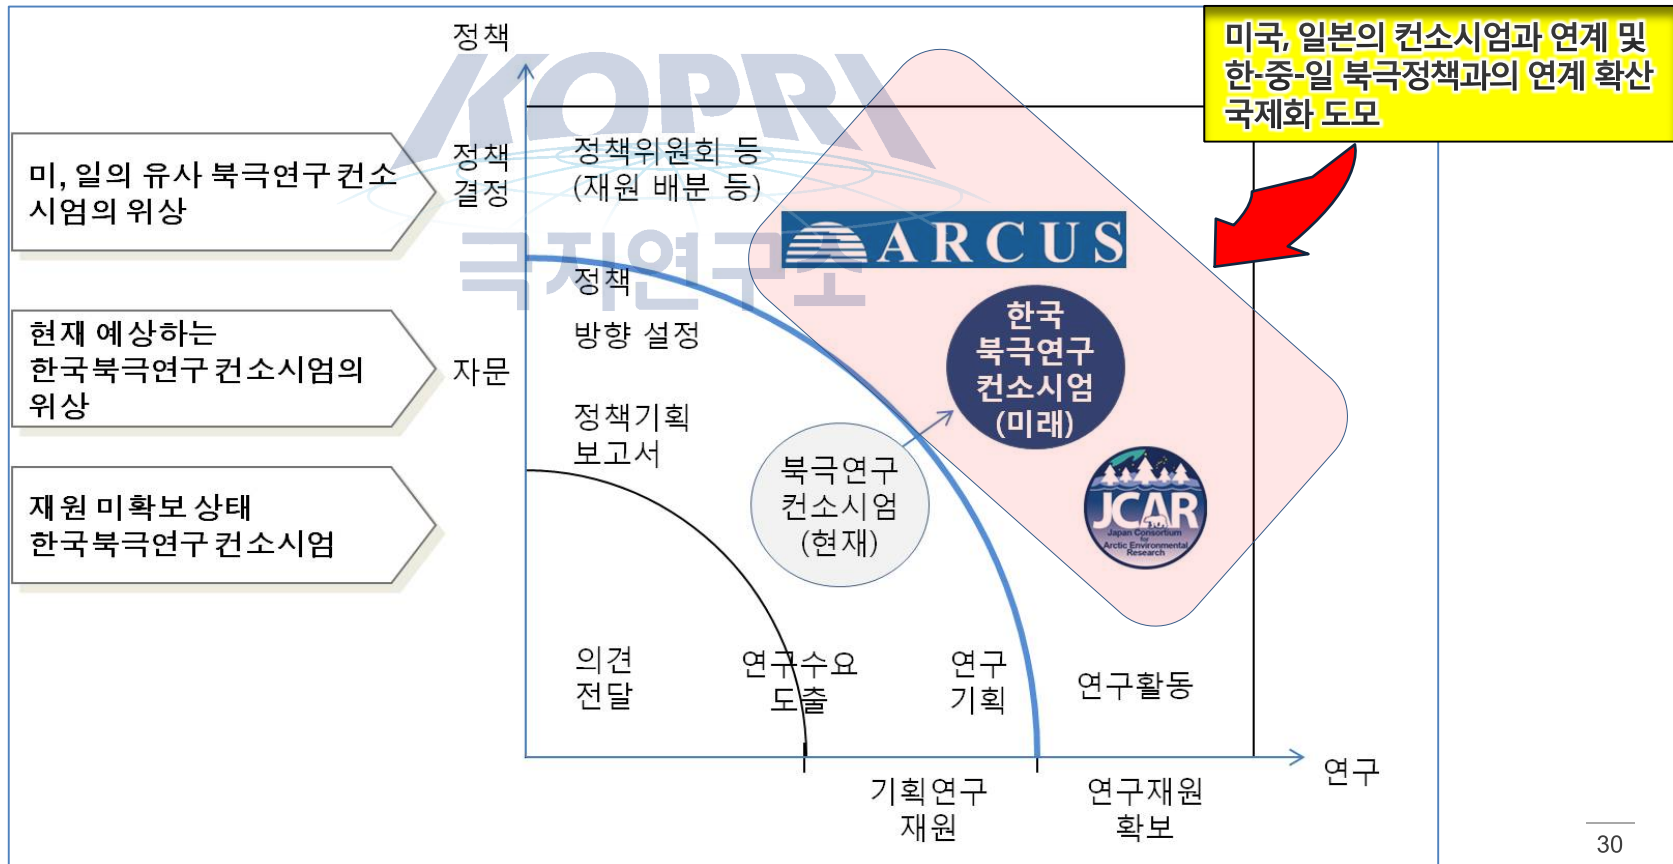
미국, 일본의 컨소시엄과 연계 및 한-중-일 북극정책과의 연계 확산 국제화 도모

정책

미, 일의 유사 북극연구 컨소시엄의 위상

현재 예상하는 한국북극연구 컨소시엄의 위상

재원 미확보 상태 한국북극연구 컨소시엄

정책 결정

자문

정책위원회 등 (재원 배분 등)

정책 방향 설정

정책기획 보고서

ARCUS

한국 북극연구 컨소시엄 (미래)

북극연구 컨소시엄 (현재)

JCAR
Japan Consortium for Arctic Environmental Research

의견 전달

연구수요 도출

연구 기획

연구활동

연구

기획연구 재원

연구재원 확보

KOPRI
극지연구소

30